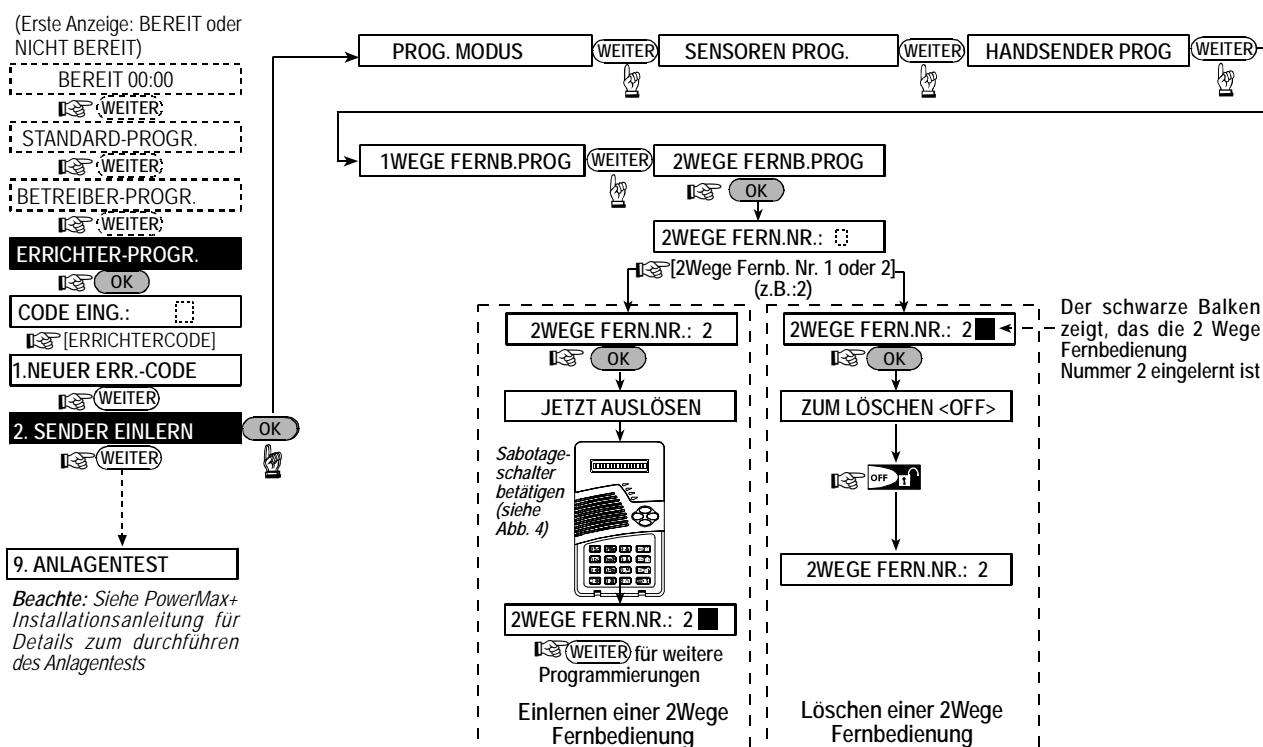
(Erste Anzeige: BEREIT oder NICHT BEREIT)

BEREIT 00:00

WEITER

STANDARD-PROGR.

WEITER

BETREIBER-PROGR.

WEITER

ERRICHTER-PROGR.

OK

CODE EING.:

[ERRICHTERCODE]

1.NEUER ERR.-CODE

WEITER

2. SENDER EINLERN

WEITER

9. ANLAGENTEST

*Beachte:* Siehe PowerMax+ Installationsanleitung für Details zum durchführen des Anlagentests

OK

PROG. MODUS

WEITER

SENSOREN PROG.

WEITER

HANDSENDER PROG

WEITER

1WEGE FERNB.PROG

WEITER

2WEGE FERNB.PROG

OK

2WEGE FERN.NR.:

[2Wege Fernb. Nr. 1 oder 2] (z.B.:2)

2WEGE FERN.NR.: 2

OK

JETZT AUSLÖSEN

Sabotageschalter betätigen (siehe Abb. 4)

OFF

2WEGE FERN.NR.: 2

WEITER für weitere Programmierungen

Einlernen einer 2Wege Fernbedienung

2WEGE FERN.NR.: 2

OK

ZUM LÖSCHEN <OFF>

2WEGE FERN.NR.: 2

Löschen einer 2Wege Fernbedienung

Der schwarze Balken zeigt, das die 2 Wege Fernbedienung Nummer 2 eingelernt ist